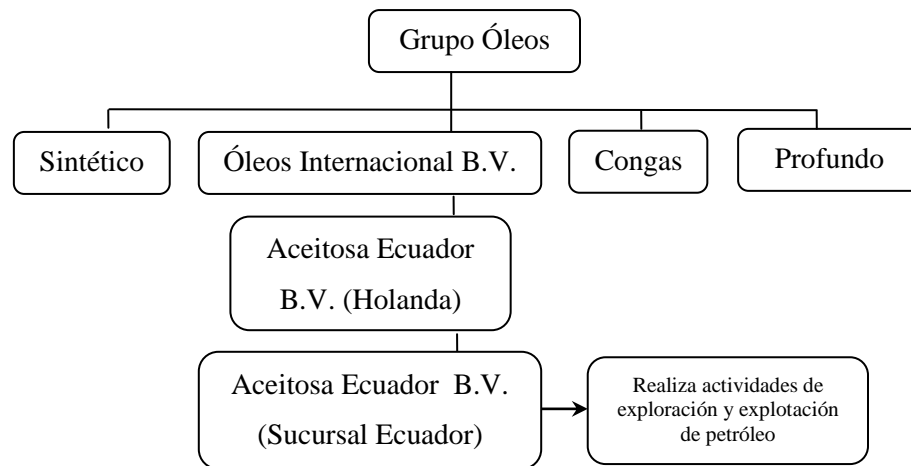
Grupo Óleos

Sintético

Óleos Internacional B.V.

Congas

Profundo

Aceitosa Ecuador B.V. (Holanda)

Aceitosa Ecuador B.V. (Sucursal Ecuador)

Realiza actividades de exploración y explotación de petróleo